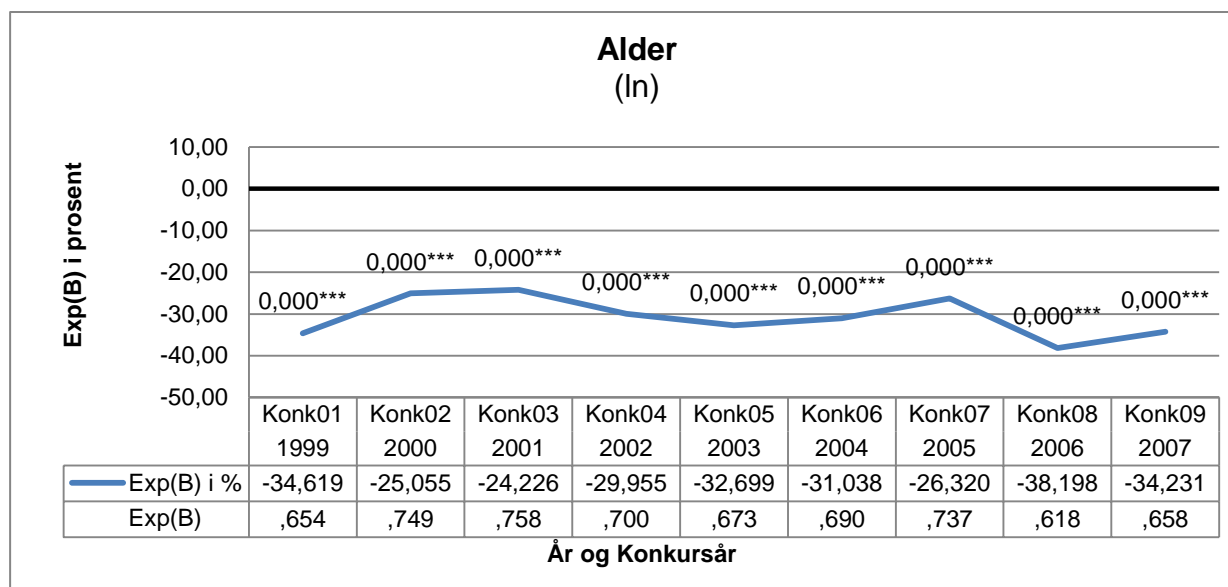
Alder
(ln)

Exp(B) i prosent

10,00
0,00
-10,00
-20,00
-30,00
-40,00
-50,00

0,000*** 0,000*** 0,000*** 0,000*** 0,000*** 0,000*** 0,000*** 0,000*** 0,000***

| | Konk01 1999 | Konk02 2000 | Konk03 2001 | Konk04 2002 | Konk05 2003 | Konk06 2004 | Konk07 2005 | Konk08 2006 | Konk09 2007 |
|---|---|---|---|---|---|---|---|---|---|
| Exp(B) i % | -34,619 | -25,055 | -24,226 | -29,955 | -32,699 | -31,038 | -26,320 | -38,198 | -34,231 |
| Exp(B) | ,654 | ,749 | ,758 | ,700 | ,673 | ,690 | ,737 | ,618 | ,658 |

År og Konkursår